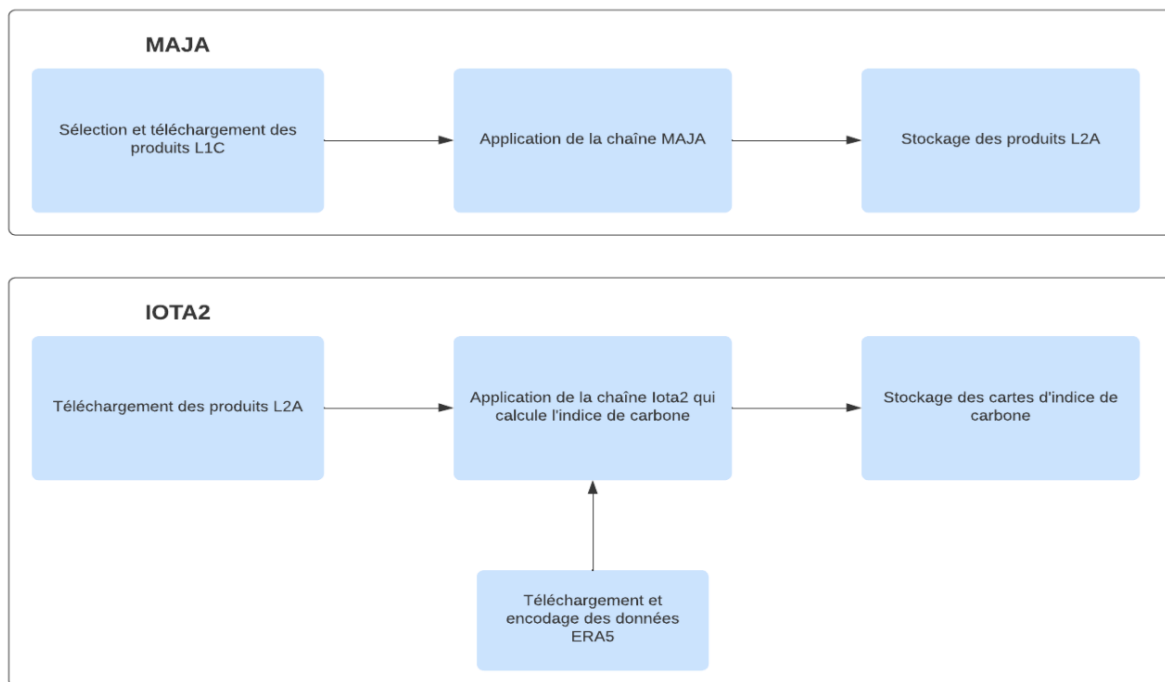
MAJA

Sélection et téléchargement des produits L1C

Application de la chaîne MAJA

Stockage des produits L2A

IOTA2

Téléchargement des produits L2A

Application de la chaîne Iota2 qui calcule l'indice de carbone

Stockage des cartes d'indice de carbone

Téléchargement et encodage des données ERA5